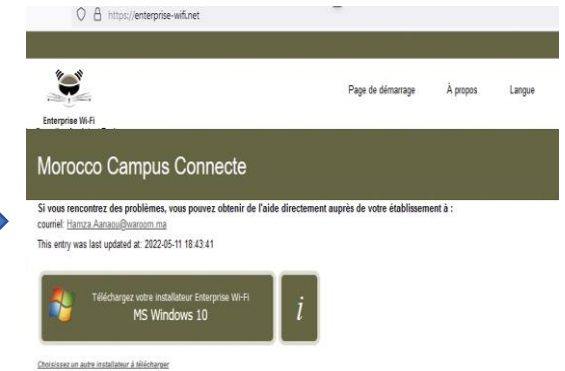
https://enterprise-wifi.net

Enterprise Wi-Fi
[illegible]

Page de démarrage À propos Langue

Morocco Campus Connecte

Si vous rencontrez des problèmes, vous pouvez obtenir de l'aide directement auprès de votre établissement à :
courriel: Hamza.Aanaou@waroom.ma

This entry was last updated at: 2022-05-11 18:43:41

Téléchargez votre installateur Enterprise Wi-Fi
MS Windows 10

i

Choisissez un autre installateur à télécharger